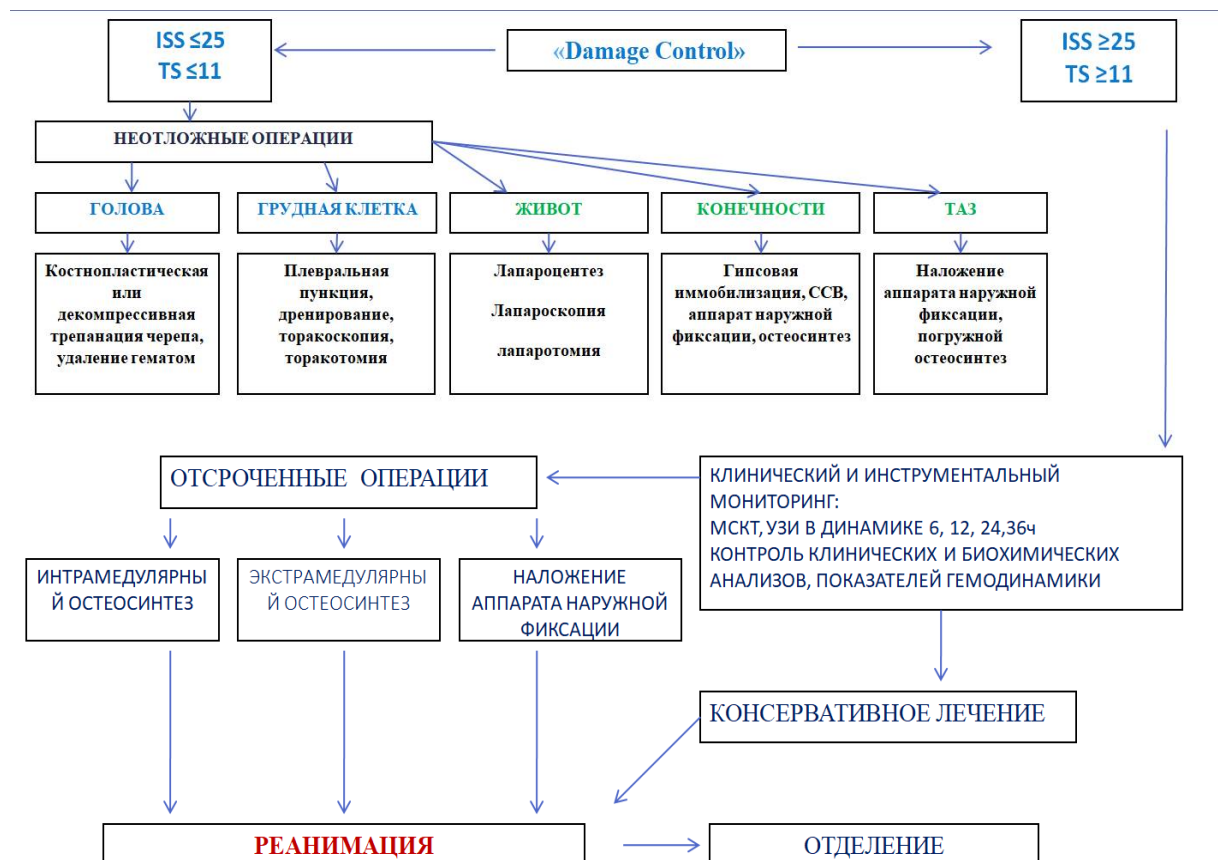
ISS ≤25
TS ≤11

«Damage Control»

ISS ≥25
TS ≥11

НЕОТЛОЖНЫЕ ОПЕРАЦИИ

ГОЛОВА

ГРУДНАЯ КЛЕТКА

ЖИВОТ

КОНЕЧНОСТИ

ТАЗ

Костнопластическая или декомпрессивная трепанация черепа, удаление гематом

Плевральная пункция, дренирование, торакоскопия, торакотомия

Лапароцентез

Лапароскопия

лапаротомия

Гипсовая иммобилизация, ССВ, аппарат наружной фиксации, остеосинтез

Наложение аппарата наружной фиксации, погружной остеосинтез

ОТСРОЧЕННЫЕ ОПЕРАЦИИ

КЛИНИЧЕСКИЙ И ИНСТРУМЕНТАЛЬНЫЙ МОНИТОРИНГ:
МСКТ, УЗИ В ДИНАМИКЕ 6, 12, 24,36ч
КОНТРОЛЬ КЛИНИЧЕСКИХ И БИОХИМИЧЕСКИХ АНАЛИЗОВ, ПОКАЗАТЕЛЕЙ ГЕМОДИНАМИКИ

ИНТРАМЕДУЛЯРНЫЙ ОСТЕОСИНТЕЗ

ЭКСТРАМЕДУЛЯРНЫЙ ОСТЕОСИНТЕЗ

НАЛОЖЕНИЕ АППАРАТА НАРУЖНОЙ ФИКСАЦИИ

КОНСЕРВАТИВНОЕ ЛЕЧЕНИЕ

РЕАНИМАЦИЯ

ОТДЕЛЕНИЕ